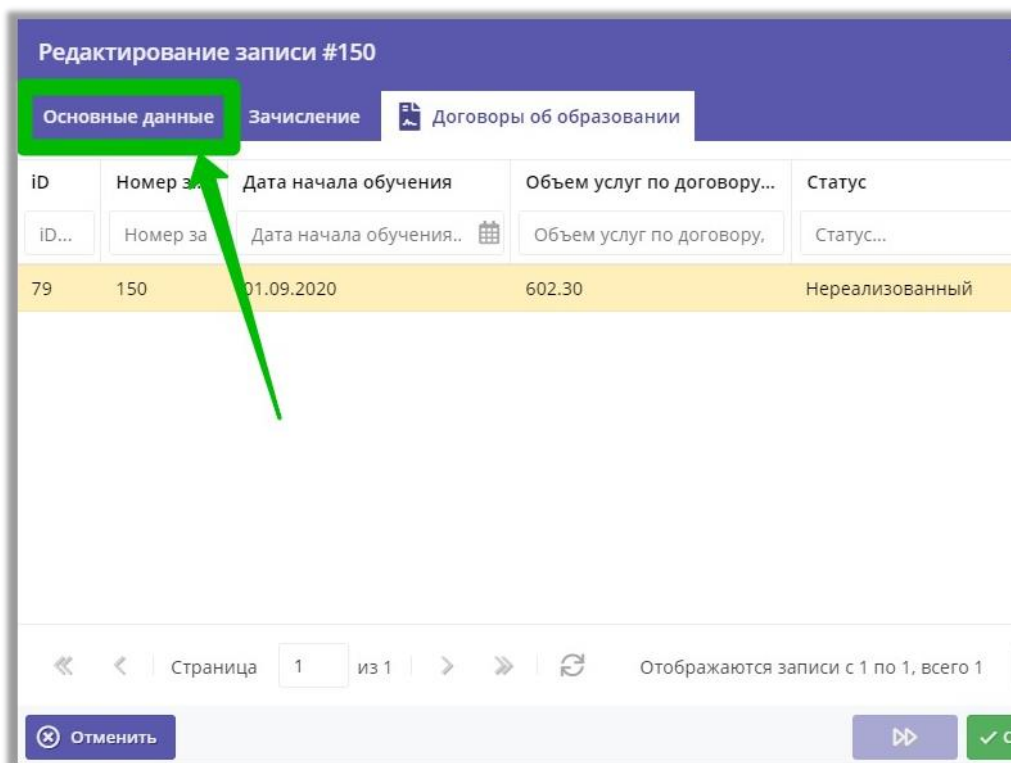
Редактирование записи #150

Основные данные | Зачисление | Договоры об образовании

| iD | Номер з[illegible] | Дата начала обучения | Объем услуг по договору... | Статус |
|---|---|---|---|---|
| iD... | Номер за | Дата начала обучения.. | Объем услуг по договору, | Статус... |
| 79 | 150 | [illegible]1.09.2020 | 602.30 | Нереализованный |

Страница 1 из 1

Отображаются записи с 1 по 1, всего 1

Отменить

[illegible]